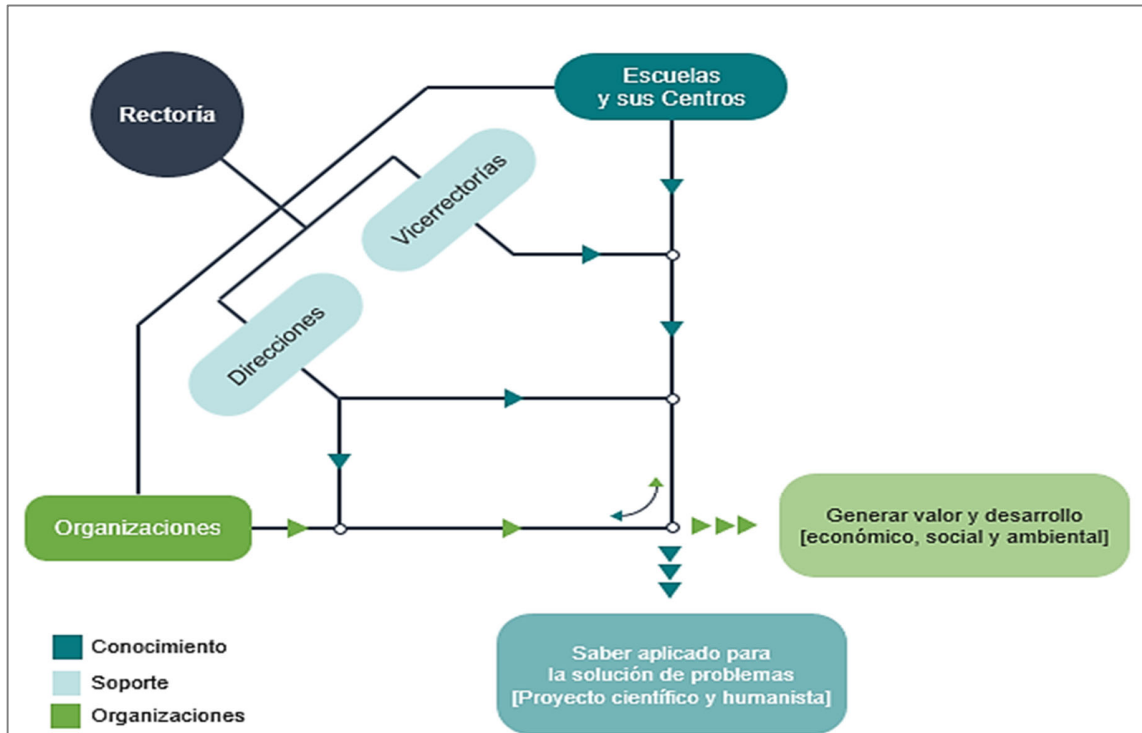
Escuelas y sus Centros

Rectoria

Vicerrectorías

Direcciones

Organizaciones

Generar valor y desarrollo [económico, social y ambiental]

Saber aplicado para la solución de problemas [Proyecto científico y humanista]

Conocimiento

Soporte

Organizaciones